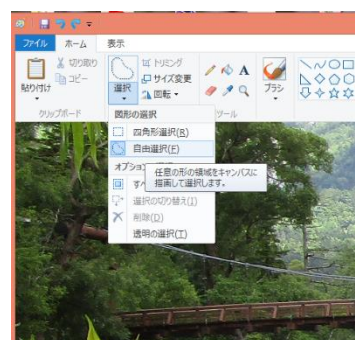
ファイル ホーム 表示

貼り付け
切り取り
コピー
クリップボード

選択
トリミング
サイズ変更
回転

ツール

ブラシ

図形の選択
四角形選択(R)
自由選択(F)
オプション
すべ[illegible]
選択の切り替え(I)
削除(D)
透明の選択(T)

任意の形の領域をキャンバスに指南して選択します。